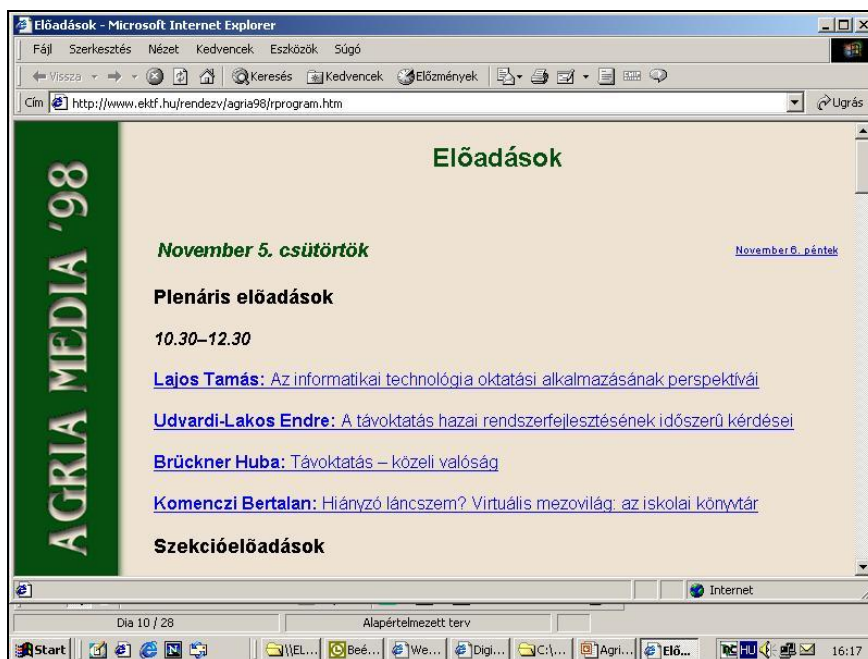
Elõadások - Microsoft Internet Explorer

Fájl Szerkesztés Nézet Kedvencek Eszközök Súgó

Vissza Keresés Kedvencek Előzmények

Cím http://www.ektf.hu/rendezv/agria98/rprogram.htm Ugrás

AGRIA MEDIA '98

Elõadások

November 5. csütörtök

November 6. péntek

Plenáris elõadások

10.30–12.30

Lajos Tamás: Az informatikai technológia oktatási alkalmazásának perspektívái

Udvardi-Lakos Endre: A távoktatás hazai rendszerfejlesztésének idõszerû kérdései

Brückner Huba: Távoktatás – közeli valóság

Komenczi Bertalan: Hiányzó láncszem? Virtuális mezovilág: az iskolai könyvtár

Szekcióelõadások

Internet

Dia 10 / 28

Alapértelmezett terv

Start \\EL... Beé... We... Digi... C:\... Agri... Elő... HU 16:17